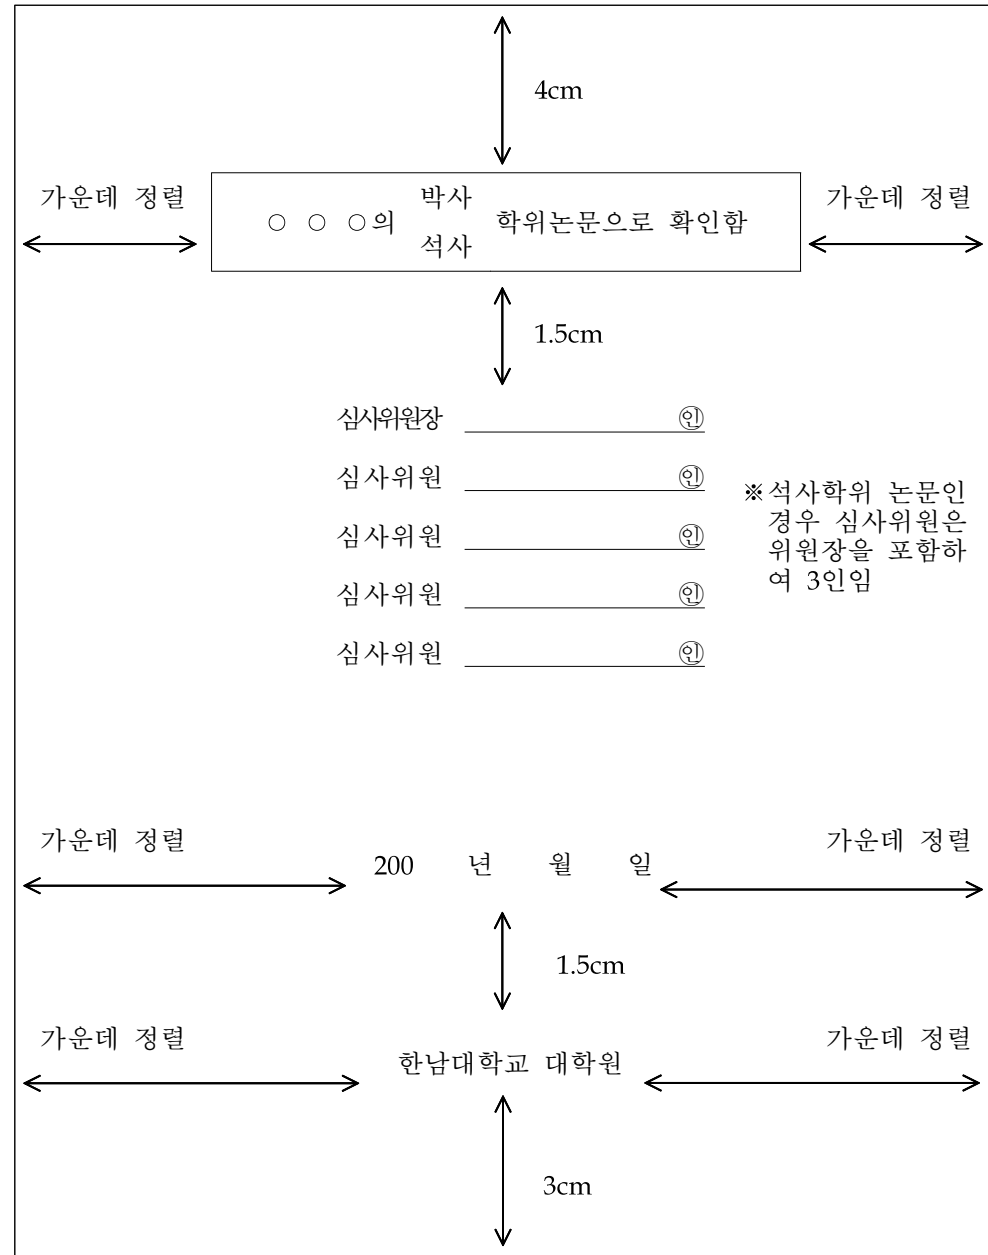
4cm

가운데 정렬

○ ○ ○의 박사 석사 학위논문으로 확인함

가운데 정렬

1.5cm

심사위원장 ㊞

심사위원 ㊞

심사위원 ㊞

심사위원 ㊞

심사위원 ㊞

※석사학위 논문인 경우 심사위원은 위원장을 포함하여 3인임

가운데 정렬

200 년 월 일

가운데 정렬

1.5cm

가운데 정렬

한남대학교 대학원

가운데 정렬

3cm